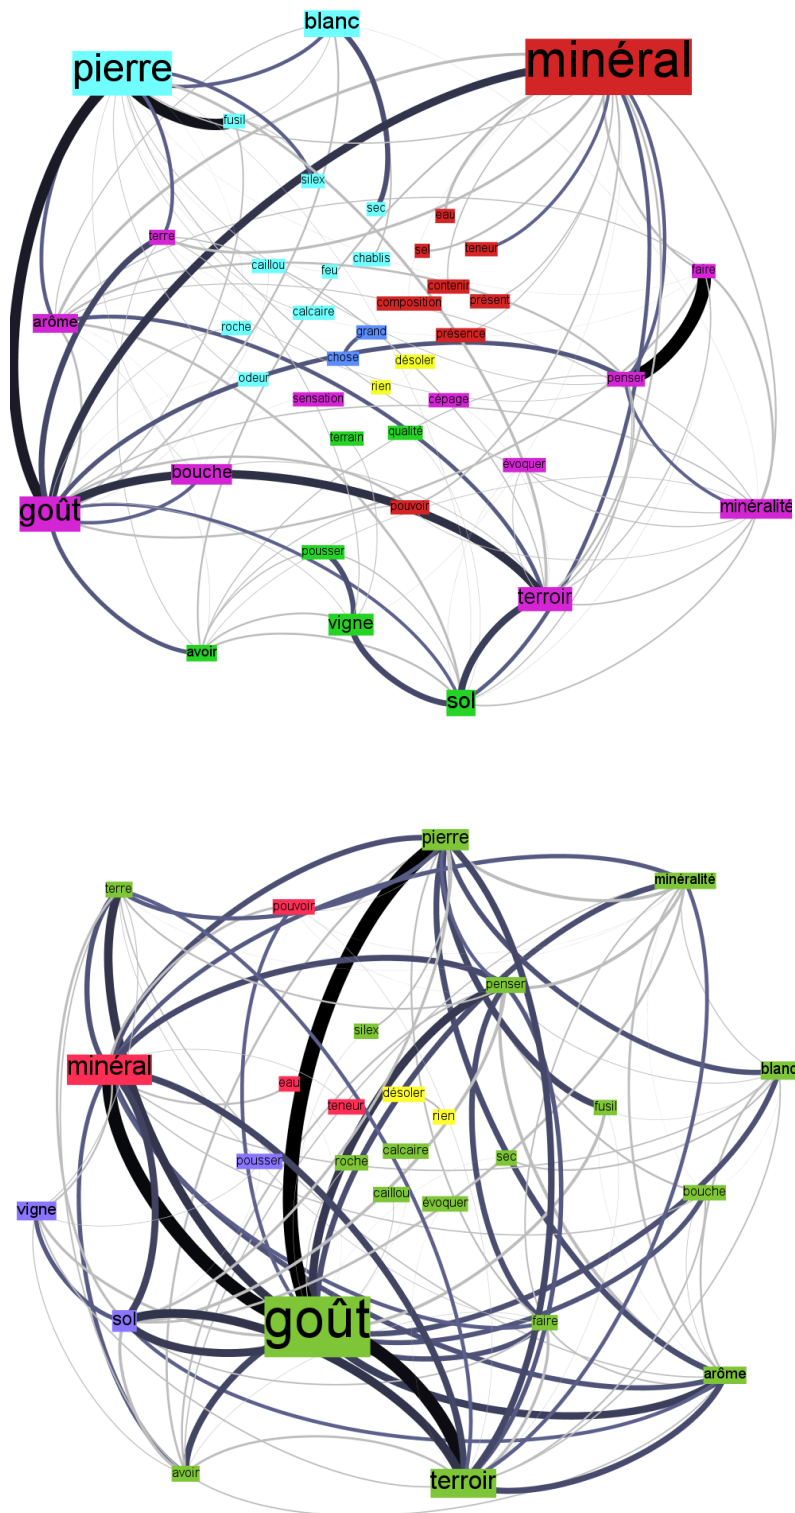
blanc
pierre
minéral
fusil
silex
sec
eau
terre
sel
teneur
caillou
feu
chablis
faire
contenir
arôme
composition
présent
calcaire
roche
grand
présence
chose
désoler
penser
odeur
rien
sensation
cépage
terrain
qualité
évoquer
bouche
goût
pouvoir
minéralité
pousser
terroir
vigne
avoir
sol

pierre
terre
minéralité
pouvoir
penser
silex
minéral
blanc
eau
désoler
teneur
rien
fusil
calcaire
pousser
roche
sec
caillou
évoquer
bouche
vigne
sol
goût
faire
arôme
avoir
terroir